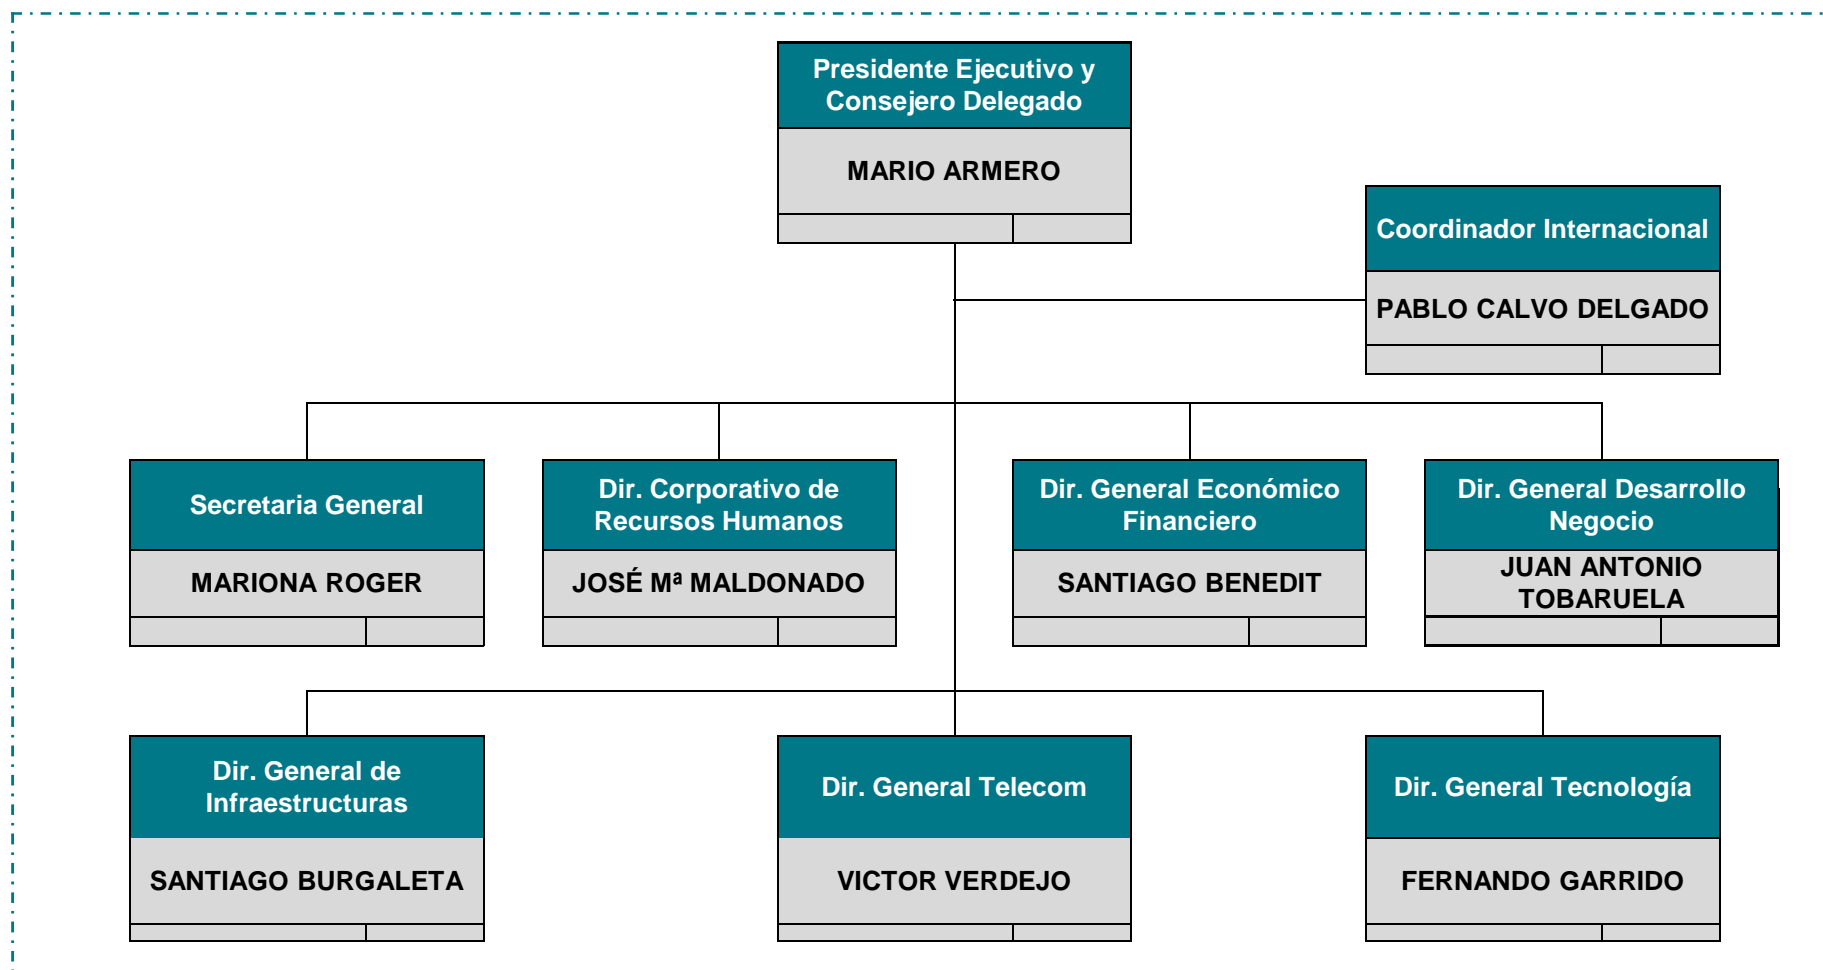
Presidente Ejecutivo y Consejero Delegado
MARIO ARMERO

Coordinador Internacional
PABLO CALVO DELGADO

Secretaria General
MARIONA ROGER

Dir. Corporativo de Recursos Humanos
JOSÉ Mª MALDONADO

Dir. General Económico Financiero
SANTIAGO BENEDIT

Dir. General Desarrollo Negocio
JUAN ANTONIO TOBARUELA

Dir. General de Infraestructuras
SANTIAGO BURGALETA

Dir. General Telecom
VICTOR VERDEJO

Dir. General Tecnología
FERNANDO GARRIDO